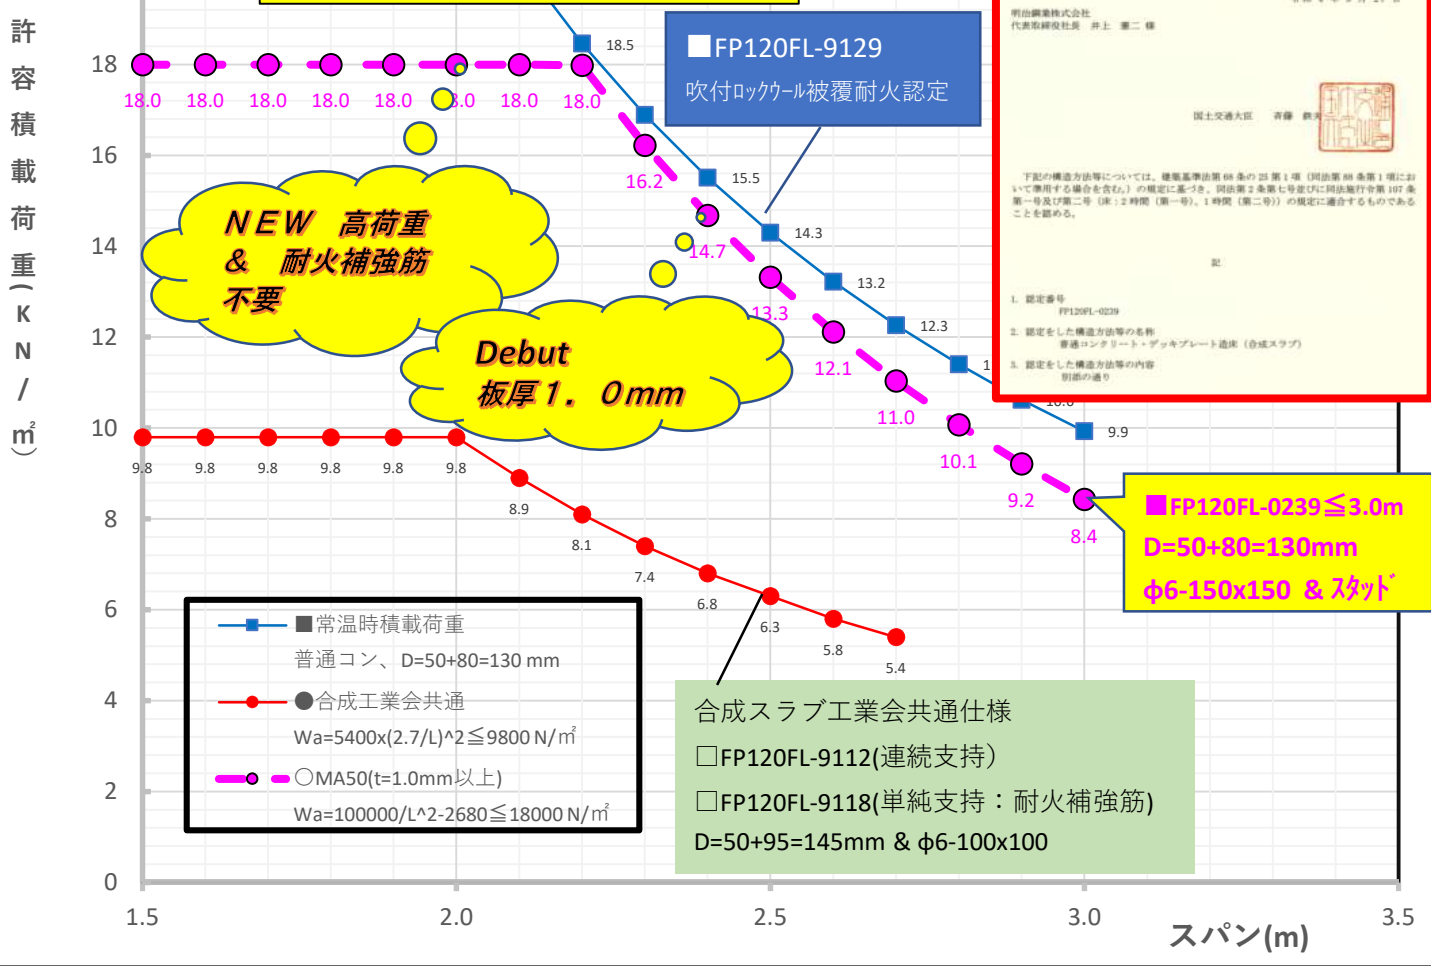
許容積載荷重(KN/㎡)

18
16
14
12
10
8
6
4
2
0

1.5
2.0
2.5
3.0
3.5
スパン(m)

18.0 18.0 18.0 18.0 18.0 18.0 18.0 18.0
16.2
14.7
13.3
12.1
11.0
10.1
9.2
8.4

18.5
15.5
14.3
13.2
12.3
9.9

9.8 9.8 9.8 9.8 9.8 9.8
8.9
8.1
7.4
6.8
6.3
5.8
5.4

■FP120FL-9129
吹付ロックウール被覆耐火認定

NEW 高荷重
& 耐火補強筋
不要

Debut
板厚1.0mm

■FP120FL-0239≦3.0m
D=50+80=130mm
φ6-150x150 & スタッド

■常温時積載荷重
普通コン、D=50+80=130 mm
●合成工業会共通
Wa=5400x(2.7/L)^2≦9800 N/㎡
○MA50(t=1.0mm以上)
Wa=100000/L^2-2680≦18000 N/㎡

合成スラブ工業会共通仕様
□FP120FL-9112(連続支持)
□FP120FL-9118(単純支持：耐火補強筋)
D=50+95=145mm & φ6-100x100

明治鋼業株式会社
代表取締役社長 井上 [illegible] 様
国土交通大臣 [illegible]
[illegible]
記
1. 認定番号
FP120FL-0239
2. 認定をした構造方法等の名称
普通コンクリート・デッキプレート造床（合成スラブ）
3. 認定をした構造方法等の内容
別添の通り